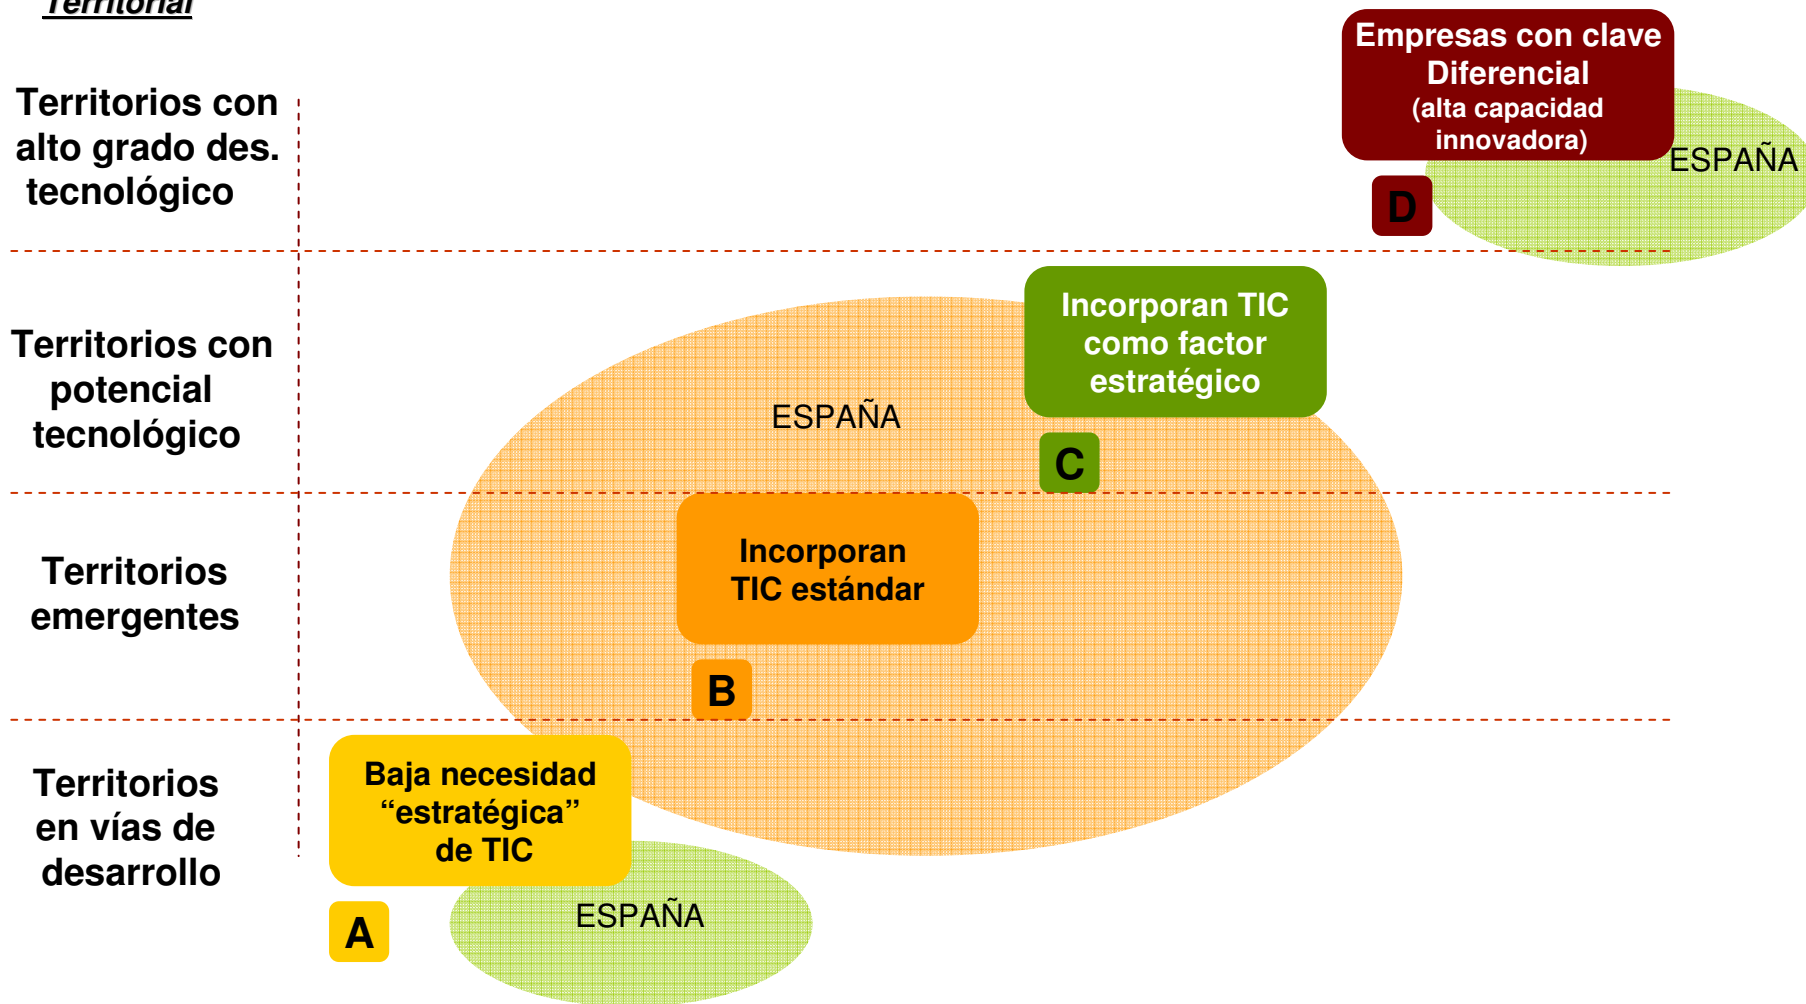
Territorial

Territorios con alto grado des. tecnológico

Empresas con clave Diferencial (alta capacidad innovadora)

ESPAÑA

D

Territorios con potencial tecnológico

Incorporan TIC como factor estratégico

ESPAÑA

C

Territorios emergentes

Incorporan TIC estándar

B

Territorios en vías de desarrollo

Baja necesidad “estratégica” de TIC

A

ESPAÑA